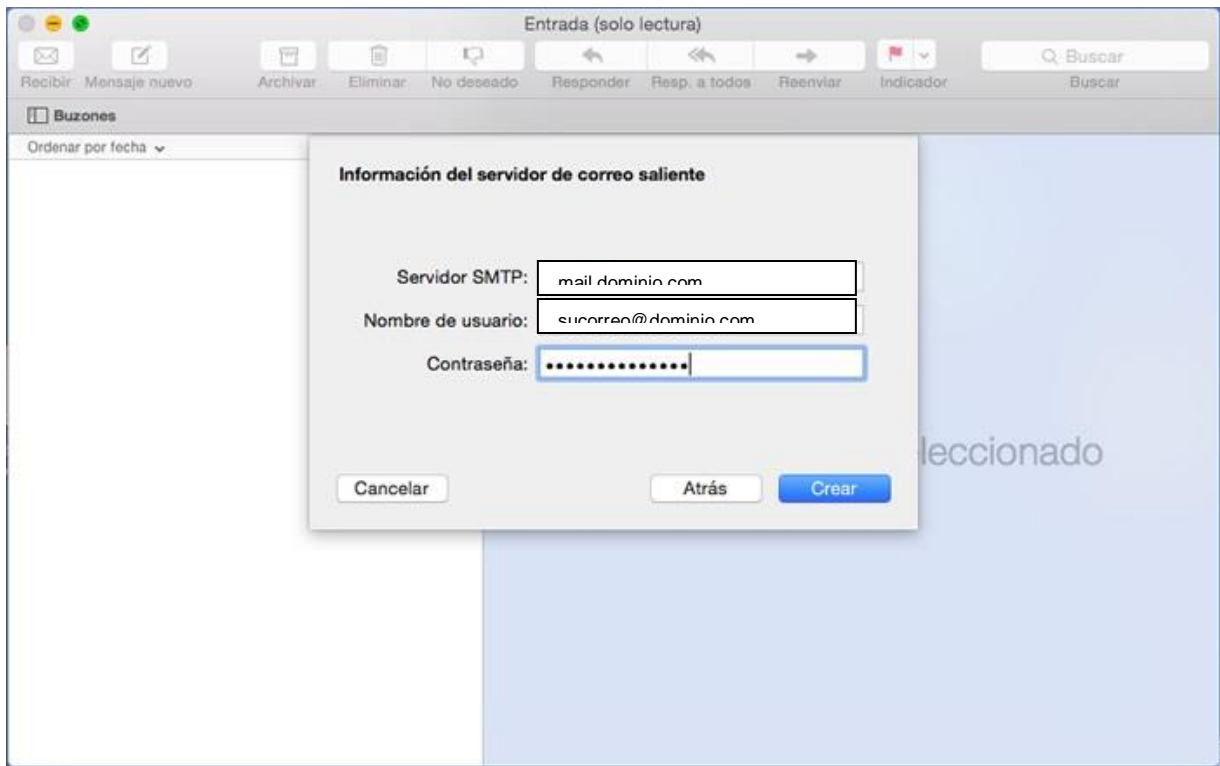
Entrada (solo lectura)

Recibir Mensaje nuevo Archivar Eliminar No deseado Responder Resp. a todos Reenviar Indicador Buscar Buscar

Buzones

Ordenar por fecha

Información del servidor de correo saliente

Servidor SMTP: mail.dominio.com

Nombre de usuario: sucorreo@dominio.com

Contraseña: ••••••••••••••

leccionado

Cancelar

Atrás

Crear